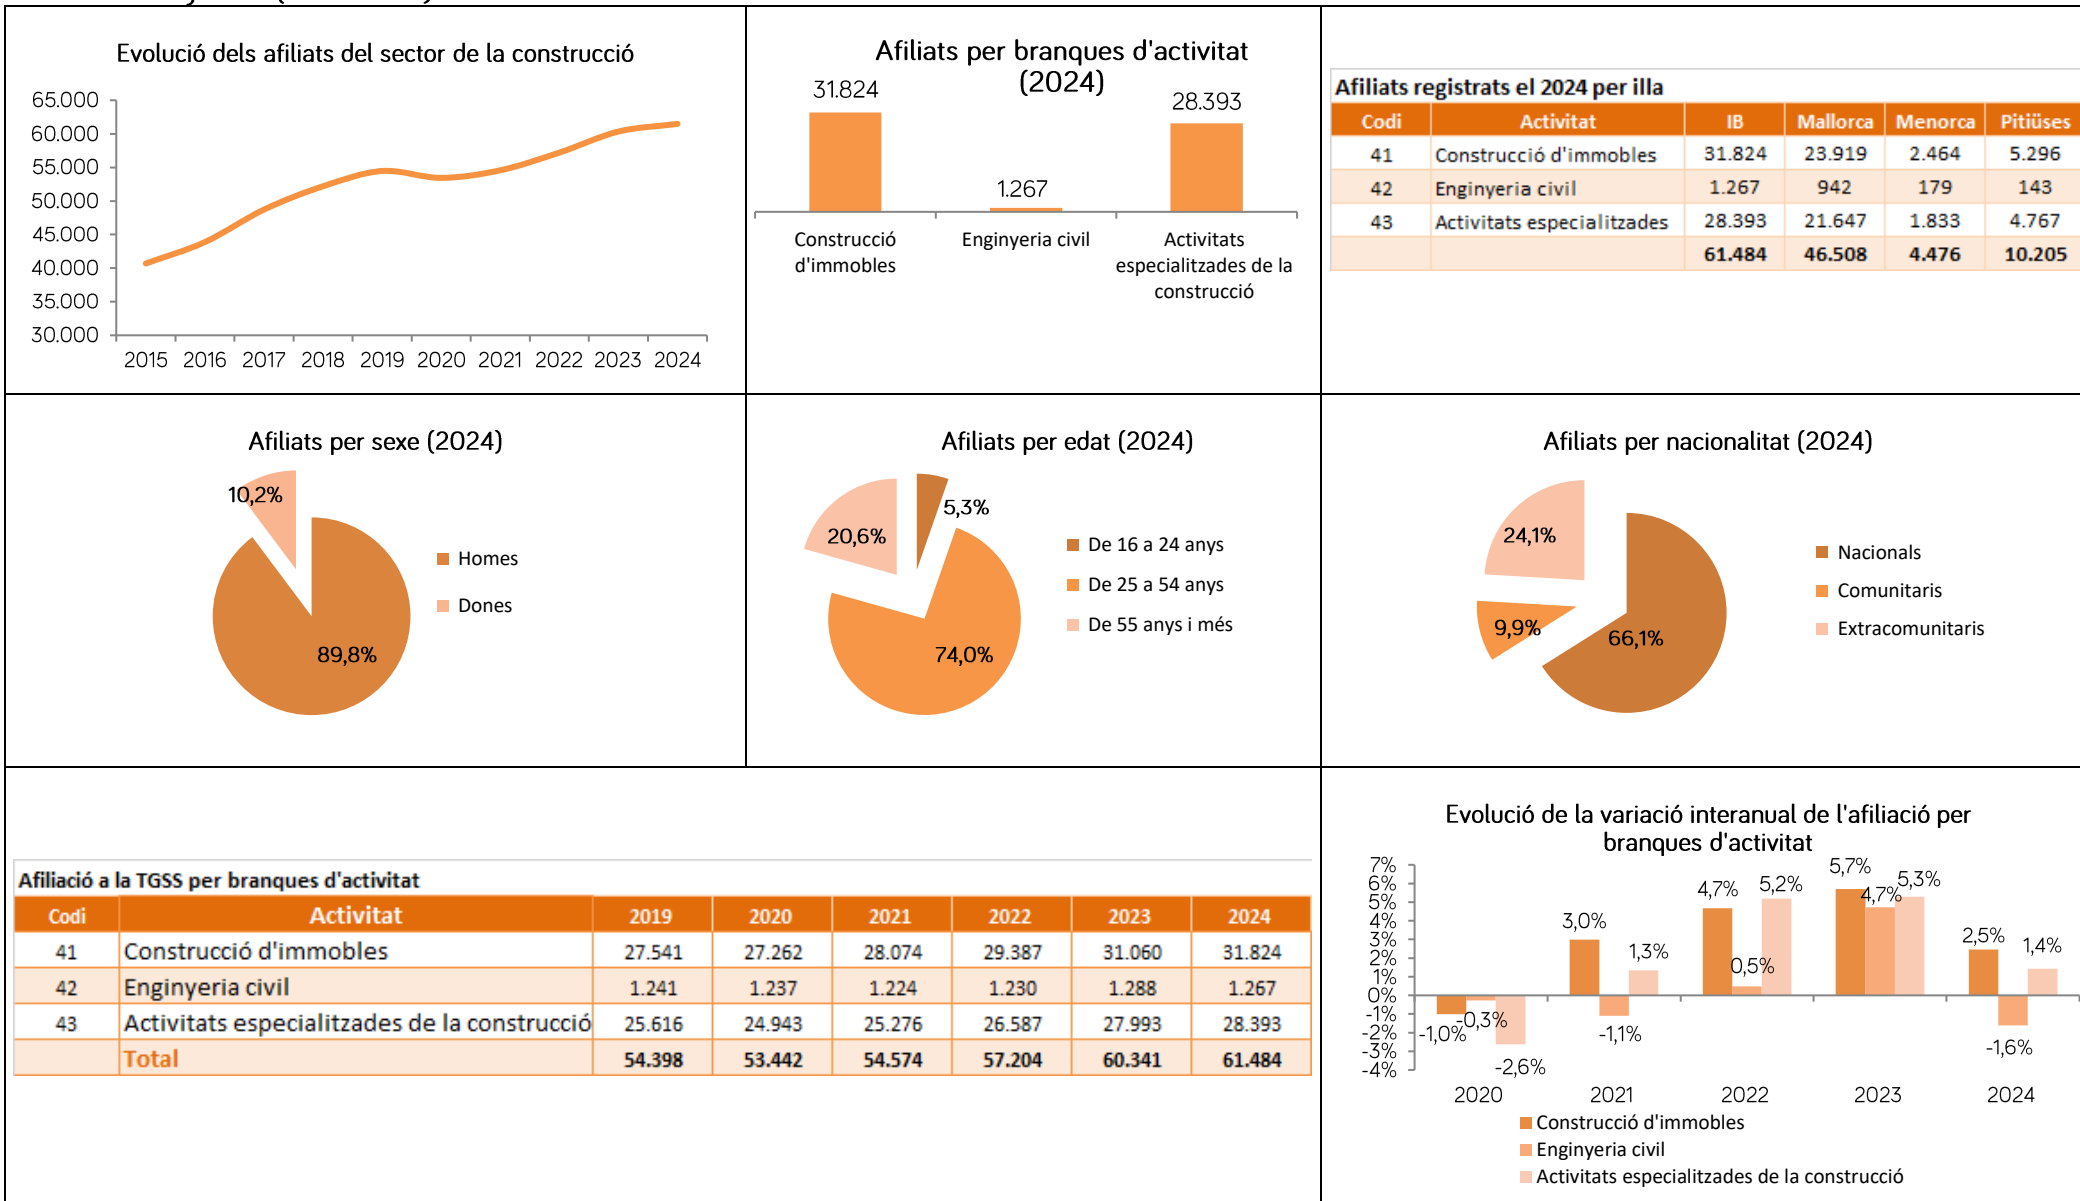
Evolució dels afiliats del sector de la construcció

65.000
60.000
55.000
50.000
45.000
40.000
35.000
30.000

2015 2016 2017 2018 2019 2020 2021 2022 2023 2024

Afiliats per branques d'activitat (2024)

31.824
1.267
28.393

Construcció d'immobles
Enginyeria civil
Activitats especialitzades de la construcció

Afiliats registrats el 2024 per illa

| Codi | Activitat | IB | Mallorca | Menorca | Pitiüses |
|---|---|---|---|---|---|
| 41 | Construcció d'immobles | 31.824 | 23.919 | 2.464 | 5.296 |
| 42 | Enginyeria civil | 1.267 | 942 | 179 | 143 |
| 43 | Activitats especialitzades | 28.393 | 21.647 | 1.833 | 4.767 |
| | | 61.484 | 46.508 | 4.476 | 10.205 |

Afiliats per sexe (2024)

10,2%
89,8%
Homes
Dones

Afiliats per edat (2024)

5,3%
20,6%
74,0%
De 16 a 24 anys
De 25 a 54 anys
De 55 anys i més

Afiliats per nacionalitat (2024)

24,1%
9,9%
66,1%
Nacionals
Comunitaris
Extracomunitaris

Afiliació a la TGSS per branques d'activitat

| Codi | Activitat | 2019 | 2020 | 2021 | 2022 | 2023 | 2024 |
|---|---|---|---|---|---|---|---|
| 41 | Construcció d'immobles | 27.541 | 27.262 | 28.074 | 29.387 | 31.060 | 31.824 |
| 42 | Enginyeria civil | 1.241 | 1.237 | 1.224 | 1.230 | 1.288 | 1.267 |
| 43 | Activitats especialitzades de la construcció | 25.616 | 24.943 | 25.276 | 26.587 | 27.993 | 28.393 |
| | Total | 54.398 | 53.442 | 54.574 | 57.204 | 60.341 | 61.484 |

Evolució de la variació interanual de l'afiliació per branques d'activitat

7%
6%
5%
4%
3%
2%
1%
0%
-1%
-2%
-3%
-4%

-1,0% -0,3% -2,6%
3,0% -1,1% 1,3%
4,7% 0,5% 5,2%
5,7% 4,7% 5,3%
2,5% -1,6% 1,4%

2020 2021 2022 2023 2024

Construcció d'immobles
Enginyeria civil
Activitats especialitzades de la construcció